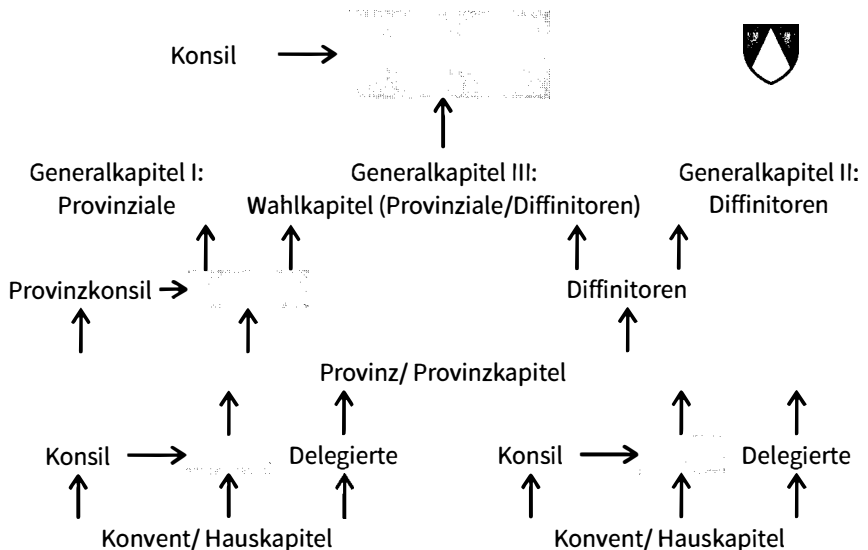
Konsil

Generalkapitel I: Provinziale

Generalkapitel III: Wahlkapitel (Provinziale/Diffinitoren)

Generalkapitel II: Diffinitoren

Provinzkonsil

Diffinitoren

Provinz/ Provinzkapitel

Konsil

Delegierte

Konsil

Delegierte

Konvent/ Hauskapitel

Konvent/ Hauskapitel